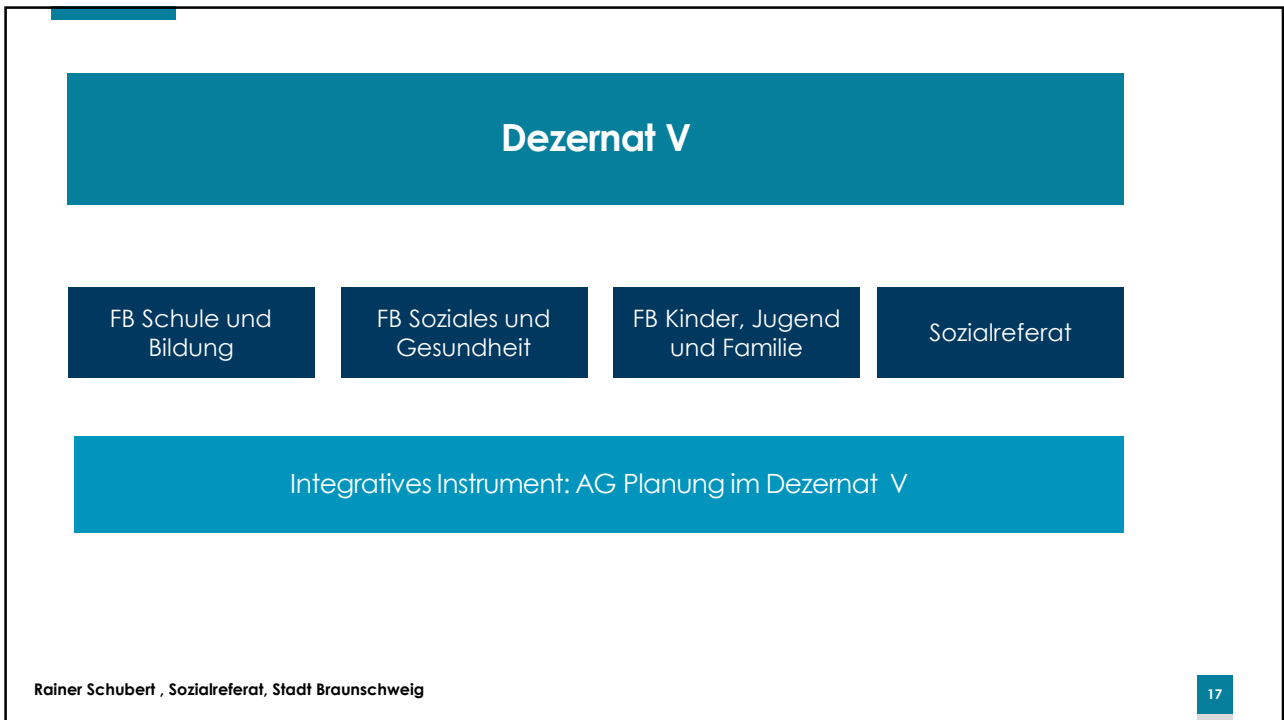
Dezernat V

FB Schule und Bildung

FB Soziales und Gesundheit

FB Kinder, Jugend und Familie

Sozialreferat

Integratives Instrument: AG Planung im Dezernat V

Rainer Schubert , Sozialreferat, Stadt Braunschweig

17